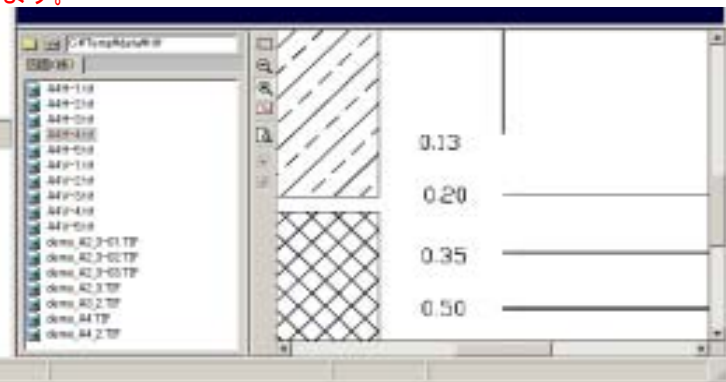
C:\Temp\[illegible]

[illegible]

A4タテ1.tif
A4タテ2.tif
A4タテ3.tif
A4タテ4.tif
A4タテ5.tif
A4ヨコ1.tif
A4ヨコ2.tif
A4ヨコ3.tif
A4ヨコ4.tif
A4ヨコ5.tif
demo_A2_3-01.TIF
demo_A2_3-02.TIF
demo_A2_3-03.TIF
demo_A2_3.TIF
demo_A2_2.TIF
demo_A4.TIF
demo_A4_2.TIF

0.13
0.20
0.35
0.50